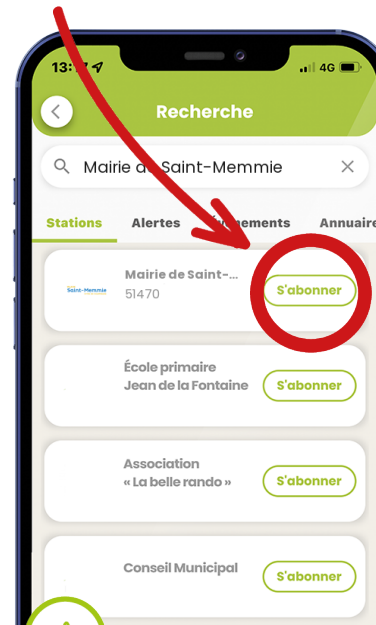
13:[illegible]

4G

Recherche

Mairie d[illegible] Saint-Memmie

Stations Alertes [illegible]nements Annuaire

Saint-Memmie

Mairie de Saint-...
51470

S'abonner

École primaire
Jean de la Fontaine

S'abonner

Association
« La belle rando »

S'abonner

Conseil Municipal

S'abonner